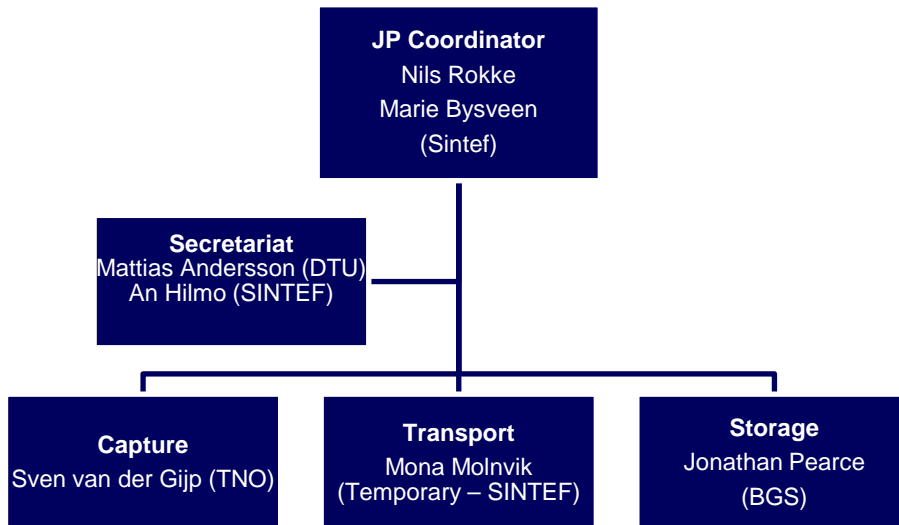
JP Coordinator
Nils Rokke
Marie Bysveen
(Sintef)

Secretariat
Mattias Andersson (DTU)
An Hilmo (SINTEF)

Capture
Sven van der Gijp (TNO)

Transport
Mona Molnvik
(Temporary – SINTEF)

Storage
Jonathan Pearce
(BGS)